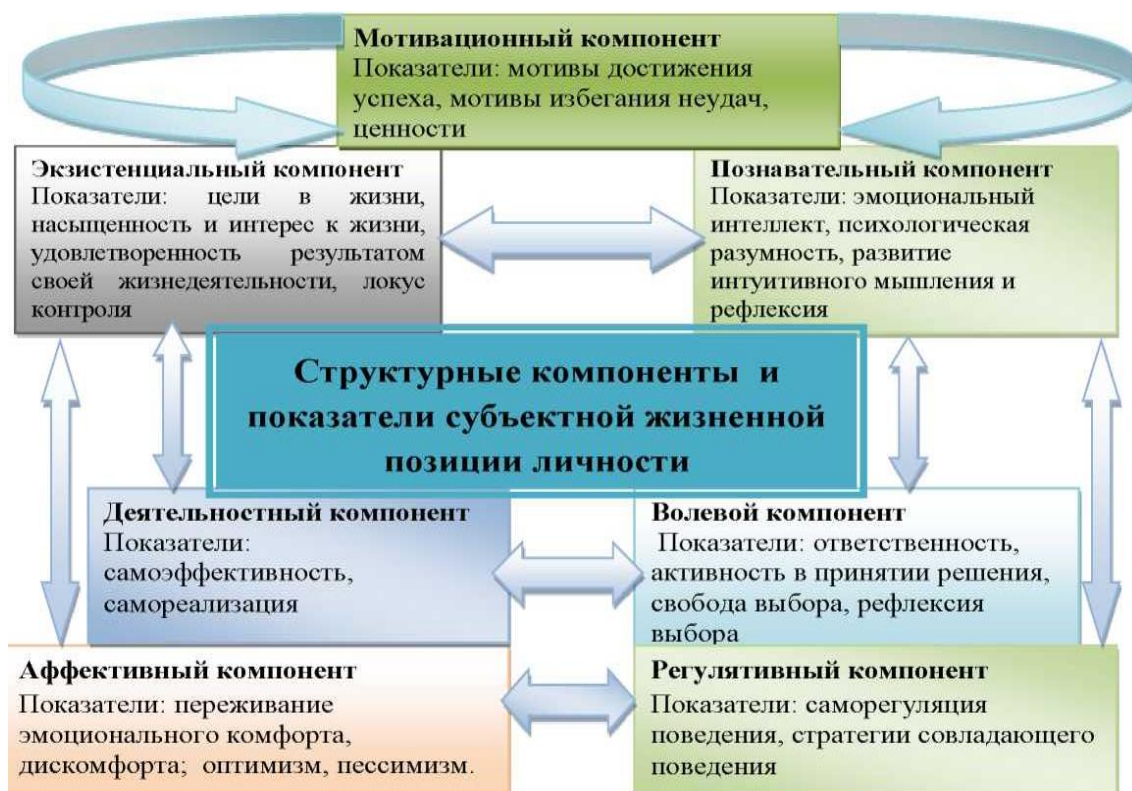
Мотивационный компонент
Показатели: мотивы достижения успеха, мотивы избегания неудач, ценности

Экзистенциальный компонент
Показатели: цели в жизни, насыщенность и интерес к жизни, удовлетворенность результатом своей жизнедеятельности, локус контроля

Познавательный компонент
Показатели: эмоциональный интеллект, психологическая разумность, развитие интуитивного мышления и рефлексия

Структурные компоненты и показатели субъектной жизненной позиции личности

Деятельностный компонент
Показатели: самоэффективность, самореализация

Волевой компонент
Показатели: ответственность, активность в принятии решения, свобода выбора, рефлексия выбора

Аффективный компонент
Показатели: переживание эмоционального комфорта, дискомфорта; оптимизм, пессимизм.

Регулятивный компонент
Показатели: саморегуляция поведения, стратегии совладающего поведения